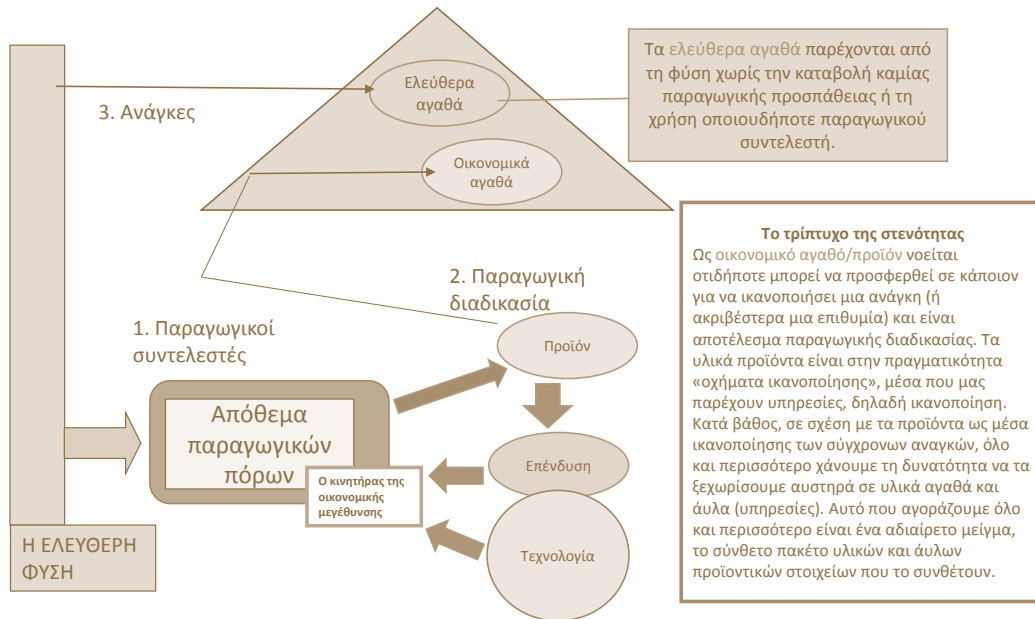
3. Ανάγκες

Ελεύθερα αγαθά

Οικονομικά αγαθά

Τα ελεύθερα αγαθά παρέχονται από τη φύση χωρίς την καταβολή καμίας παραγωγικής προσπάθειας ή τη χρήση οποιουδήποτε παραγωγικού συντελεστή.

Το τρίπτυχο της στενότητας
Ως οικονομικό αγαθό/προϊόν νοείται οτιδήποτε μπορεί να προσφερθεί σε κάποιον για να ικανοποιήσει μια ανάγκη (ή ακριβέστερα μια επιθυμία) και είναι αποτέλεσμα παραγωγικής διαδικασίας. Τα υλικά προϊόντα είναι στην πραγματικότητα «σχήματα ικανοποίησης», μέσα που μας παρέχουν υπηρεσίες, δηλαδή ικανοποίηση. Κατά βάθος, σε σχέση με τα προϊόντα ως μέσα ικανοποίησης των σύγχρονων αναγκών, όλο και περισσότερο χάνουμε τη δυνατότητα να τα ξεχωρίσουμε αυστηρά σε υλικά αγαθά και άυλα (υπηρεσίες). Αυτό που αγοράζουμε όλο και περισσότερο είναι ένα αδιαίρετο μείγμα, το σύνθετο πακέτο υλικών και άυλων προϊοντικών στοιχείων που το συνθέτουν.

2. Παραγωγική διαδικασία

1. Παραγωγικοί συντελεστές

Προϊόν

Απόθεμα παραγωγικών πόρων

Ο κινητήρας της οικονομικής μεγέθυνσης

Επένδυση

Τεχνολογία

Η ΕΛΕΥΘΕΡΗ ΦΥΣΗ